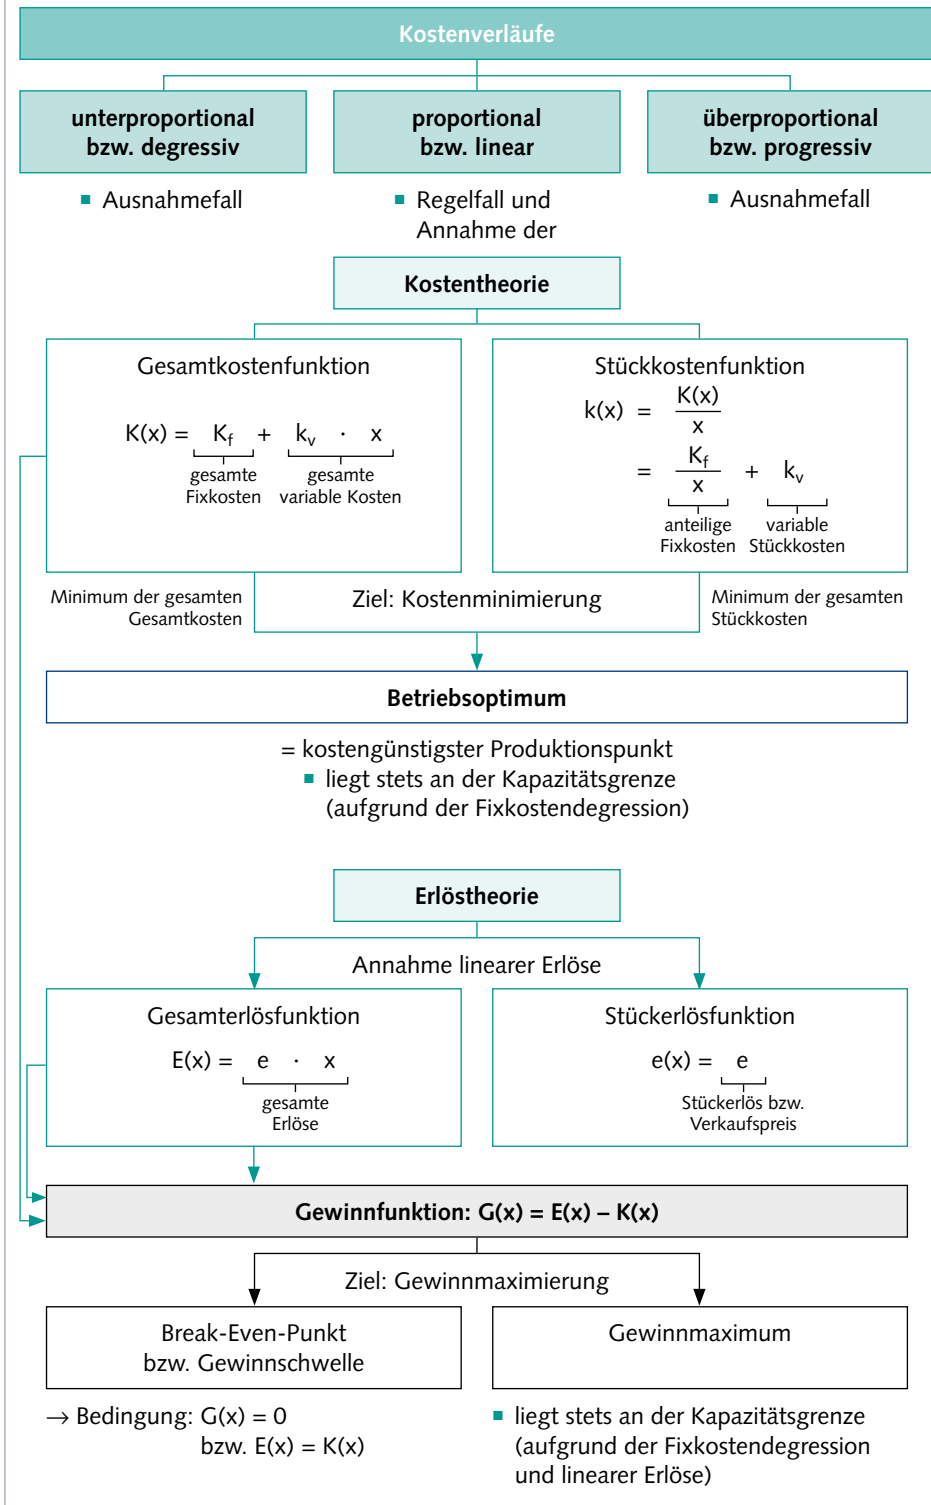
Kostenverläufe

unterproportional bzw. degressiv

▪ Ausnahmefall

proportional bzw. linear

▪ Regelfall und Annahme der

überproportional bzw. progressiv

▪ Ausnahmefall

Kostentheorie

Gesamtkostenfunktion

$K(x) = K_f + k_v \cdot x$

gesamte Fixkosten

gesamte variable Kosten

Stückkostenfunktion

$k(x) = \frac{K(x)}{x}$

$= \frac{K_f}{x} + k_v$

anteilige Fixkosten

variable Stückkosten

Minimum der gesamten Gesamtkosten

Ziel: Kostenminimierung

Minimum der gesamten Stückkosten

Betriebsoptimum

= kostengünstigster Produktionspunkt

▪ liegt stets an der Kapazitätsgrenze (aufgrund der Fixkostendegression)

Erlöstheorie

Annahme linearer Erlöse

Gesamterlösfunktion

$E(x) = e \cdot x$

gesamte Erlöse

Stückerlösfunktion

$e(x) = e$

Stückerlös bzw. Verkaufspreis

Gewinnfunktion: G(x) = E(x) – K(x)

Ziel: Gewinnmaximierung

Break-Even-Punkt bzw. Gewinnschwelle

Gewinnmaximum

→ Bedingung: G(x) = 0 bzw. E(x) = K(x)

▪ liegt stets an der Kapazitätsgrenze (aufgrund der Fixkostendegression und linearer Erlöse)